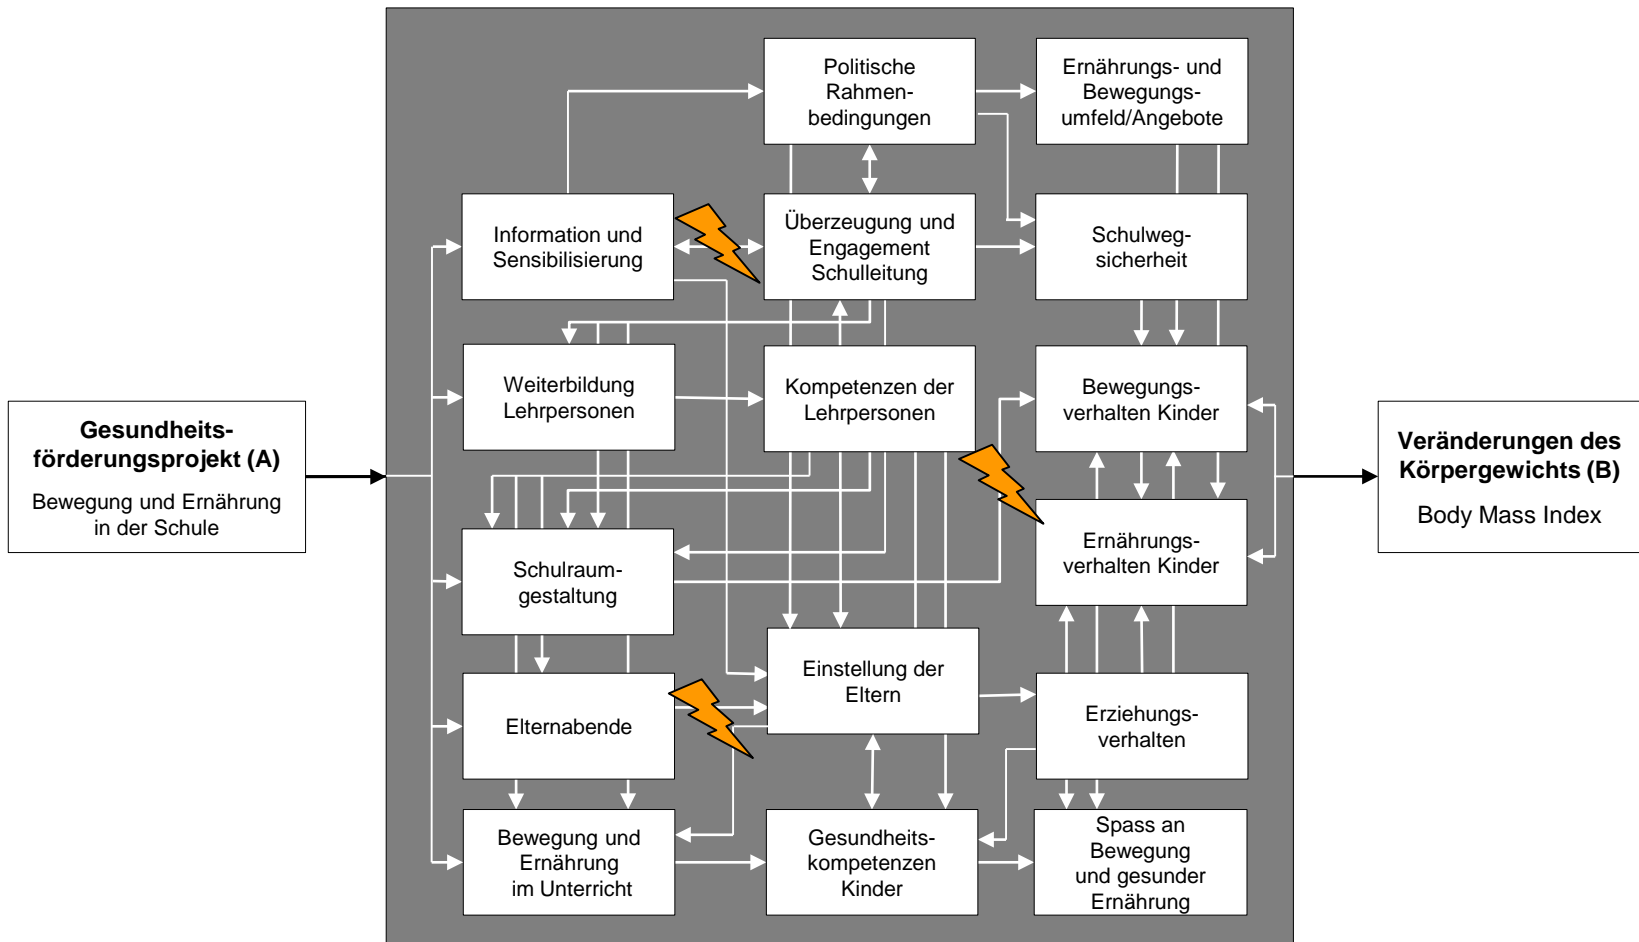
Gesundheitsförderungsprojekt (A)
Bewegung und Ernährung in der Schule

Politische Rahmenbedingungen

Ernährungs- und Bewegungsumfeld/Angebote

Information und Sensibilisierung

Überzeugung und Engagement Schulleitung

Schulwegsicherheit

Weiterbildung Lehrpersonen

Kompetenzen der Lehrpersonen

Bewegungsverhalten Kinder

Schulraumgestaltung

Ernährungsverhalten Kinder

Einstellung der Eltern

Elternabende

Erziehungsverhalten

Bewegung und Ernährung im Unterricht

Gesundheitskompetenzen Kinder

Spass an Bewegung und gesunder Ernährung

Veränderungen des Körpergewichts (B)
Body Mass Index